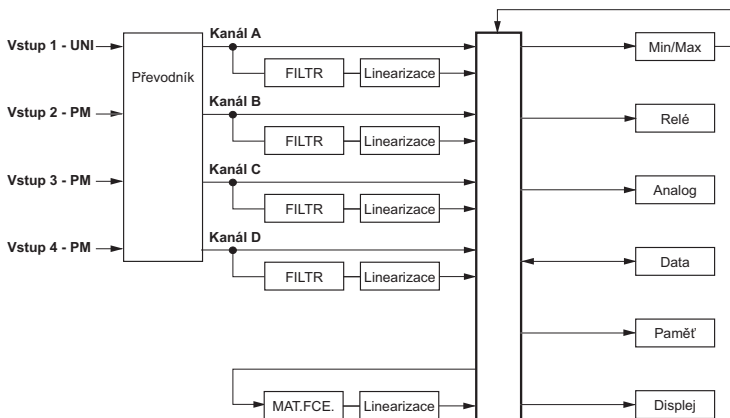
Vstup 1 - UNI
Vstup 2 - PM
Vstup 3 - PM
Vstup 4 - PM

Převodník

Kanál A
FILTR
Linearizace

Kanál B
FILTR
Linearizace

Kanál C
FILTR
Linearizace

Kanál D
FILTR
Linearizace

MAT.FCE.
Linearizace

Min/Max
Relé
Analog
Data
Paměť
Displej